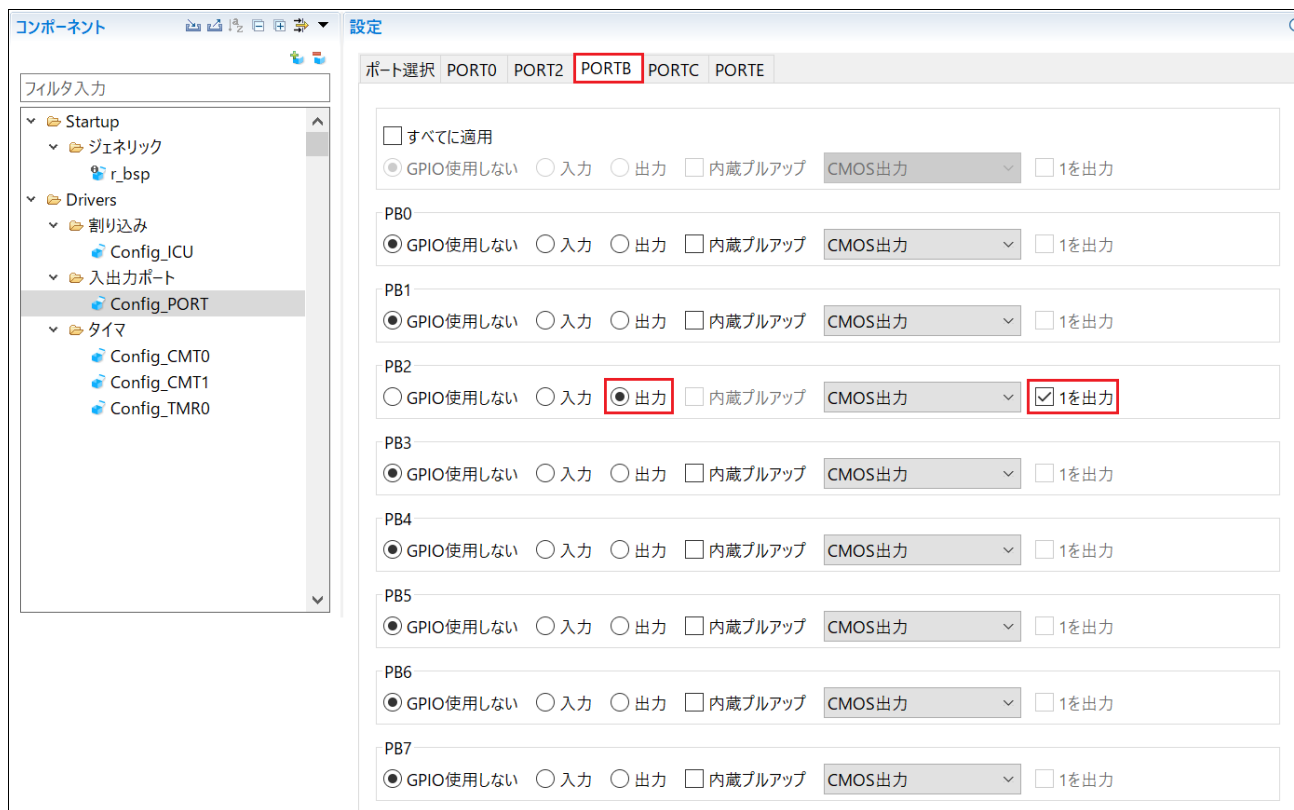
コンポーネント

フィルタ入力

Startup
ジェネリック
r_bsp
Drivers
割り込み
Config_ICU
入出力ポート
Config_PORT
タイマ
Config_CMT0
Config_CMT1
Config_TMR0

設定

ポート選択 PORT0 PORT2 PORTB PORTC PORTE

すべてに適用
GPIO使用しない 入力 出力 内蔵プルアップ CMOS出力 1を出力

PB0
GPIO使用しない 入力 出力 内蔵プルアップ CMOS出力 1を出力

PB1
GPIO使用しない 入力 出力 内蔵プルアップ CMOS出力 1を出力

PB2
GPIO使用しない 入力 出力 内蔵プルアップ CMOS出力 1を出力

PB3
GPIO使用しない 入力 出力 内蔵プルアップ CMOS出力 1を出力

PB4
GPIO使用しない 入力 出力 内蔵プルアップ CMOS出力 1を出力

PB5
GPIO使用しない 入力 出力 内蔵プルアップ CMOS出力 1を出力

PB6
GPIO使用しない 入力 出力 内蔵プルアップ CMOS出力 1を出力

PB7
GPIO使用しない 入力 出力 内蔵プルアップ CMOS出力 1を出力